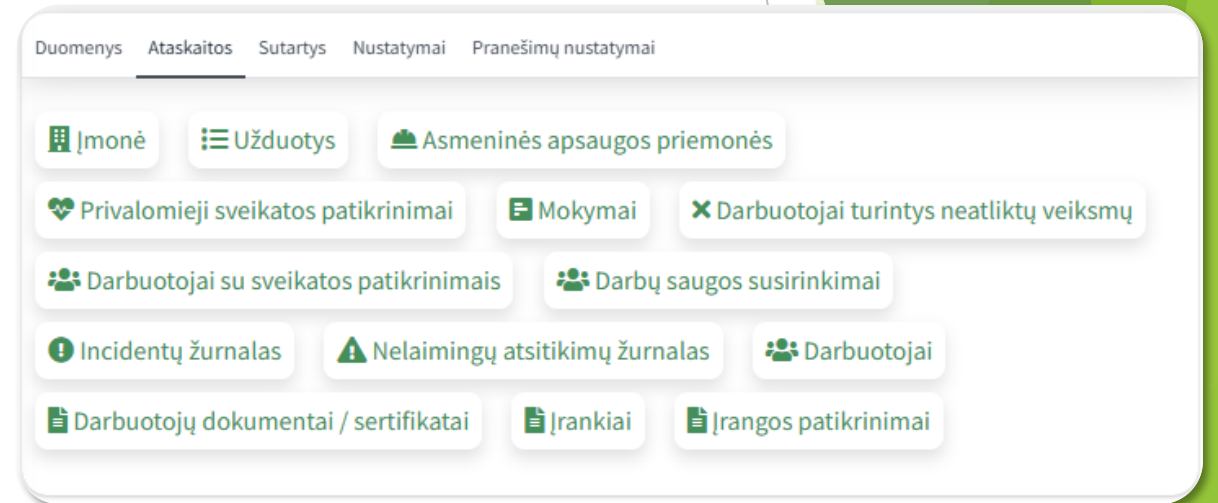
Duomenys Ataskaitos Sutartys Nustatymai Pranešimų nustatymai

Įmonė
Užduotys
Asmeninės apsaugos priemonės
Privalomieji sveikatos patikrinimai
Mokymai
Darbuotojai turintys neatliktų veiksmų
Darbuotojai su sveikatos patikrinimais
Darbų saugos susirinkimai
Incidentų žurnalas
Nelaimingų atsitikimų žurnalas
Darbuotojai
Darbuotojų dokumentai / sertifikatai
Įrankiai
Įrangos patikrinimai